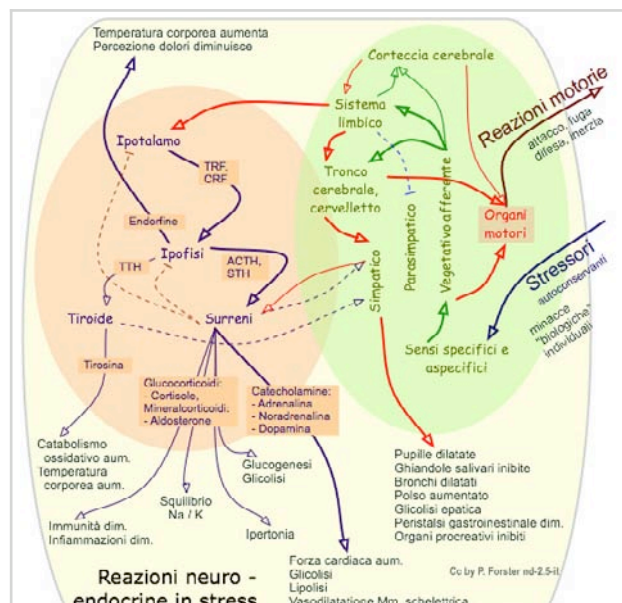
Temperatura corporea aumenta
Percezione dolori diminuisce

Corteccia cerebrale

Sistema limbico

Reazioni motorie

attacco, fuga difesa, inerzia

Ipotalamo

TRF, CRF

Tronco cerebrale, cervelletto

Parasimpatico

Vegetativo afferente

Organi motori

Endorfine

Ipofisi

ACTH, STH

TTH

Simpatico

Stressori

autoconservanti

minacce "biologiche" individuali

Tiroide

Surreni

Sensi specifici e aspecifici

Tirosina

Glucocorticoidi:
- Cortisolo,
Mineralcorticoidi:
- Aldosterone

Catecholamine:
- Adrenalina
- Noradrenalina
- Dopamina

Catabolismo ossidativo aum.
Temperatura corporea aum.

Glucogenesi
Glicolisi

Squilibrio Na / K

Immunità dim.
Infiammazioni dim.

Ipertonia

Pupille dilatate
Ghiandole salivari inibite
Bronchi dilatati
Polso aumentato
Glicolisi epatica
Peristalsi gastroinestinale dim.
Organi procreativi inibiti

Forza cardiaca aum.
Glicolisi
Lipolisi
Vasodilatazione Mm. scheletrica

Reazioni neuro - endocrine in stress

Cc by P. Forster nd-2.5-it